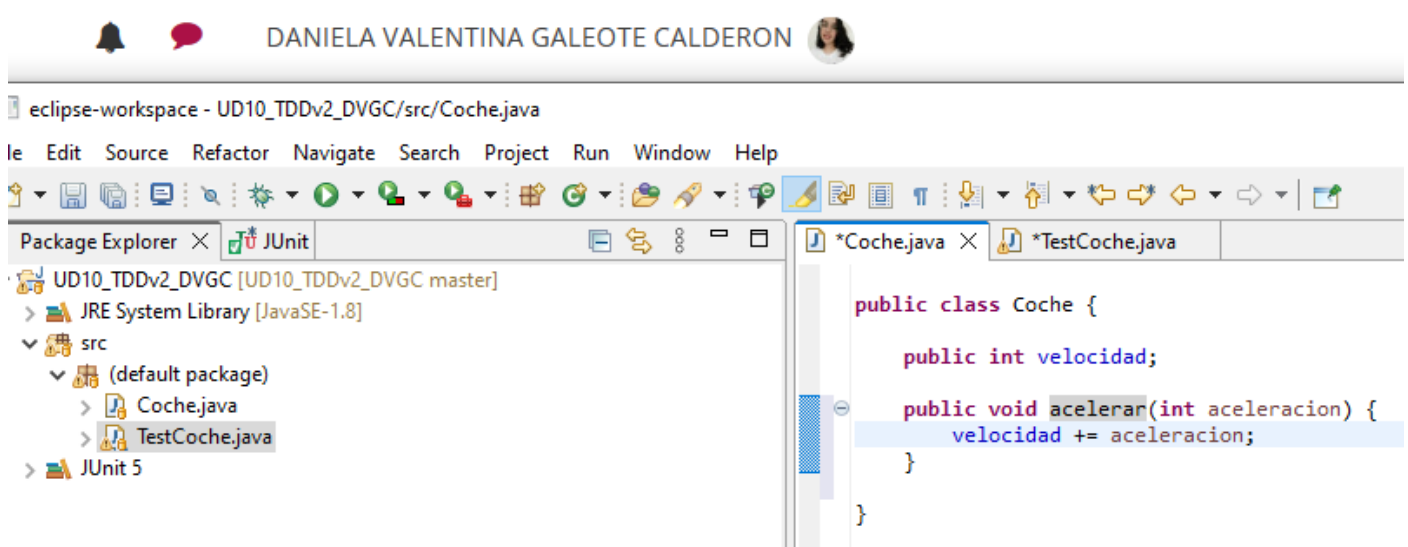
DANIELA VALENTINA GALEOTE CALDERON

eclipse-workspace - UD10_TDDv2_DVGC/src/Coche.java

le Edit Source Refactor Navigate Search Project Run Window Help

Package Explorer × JUnit

UD10_TDDv2_DVGC [UD10_TDDv2_DVGC master]
JRE System Library [JavaSE-1.8]
src
(default package)
Coche.java
TestCoche.java
JUnit 5

*Coche.java × *TestCoche.java

```
public class Coche {

    public int velocidad;

    public void acelerar(int aceleracion) {
        velocidad += aceleracion;
    }

}
```